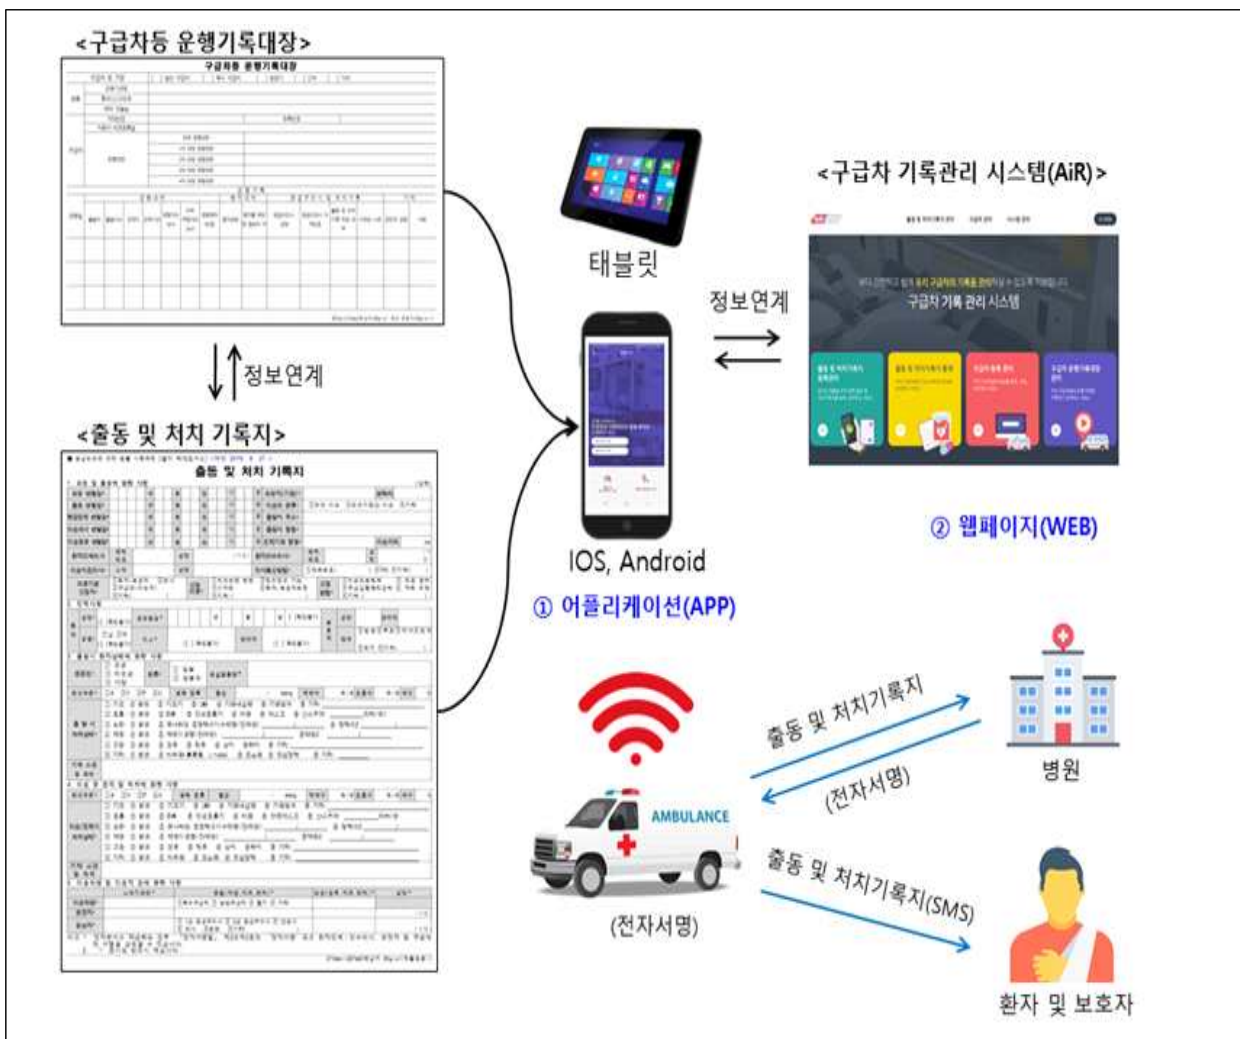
<구급차등 운행기록대장>

구급차등 운행기록대장

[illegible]

↓↑정보연계

<출동 및 처치 기록지>

출동 및 처치 기록지

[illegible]

태블릿

정보연계

<구급차 기록관리 시스템(AiR)>

구급차 기록 관리 시스템

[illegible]

IOS, Android

① 어플리케이션(APP)

② 웹페이지(WEB)

AMBULANCE

출동 및 처치기록지

(전자서명)

병원

출동 및 처치기록지(SMS)

(전자서명)

환자 및 보호자